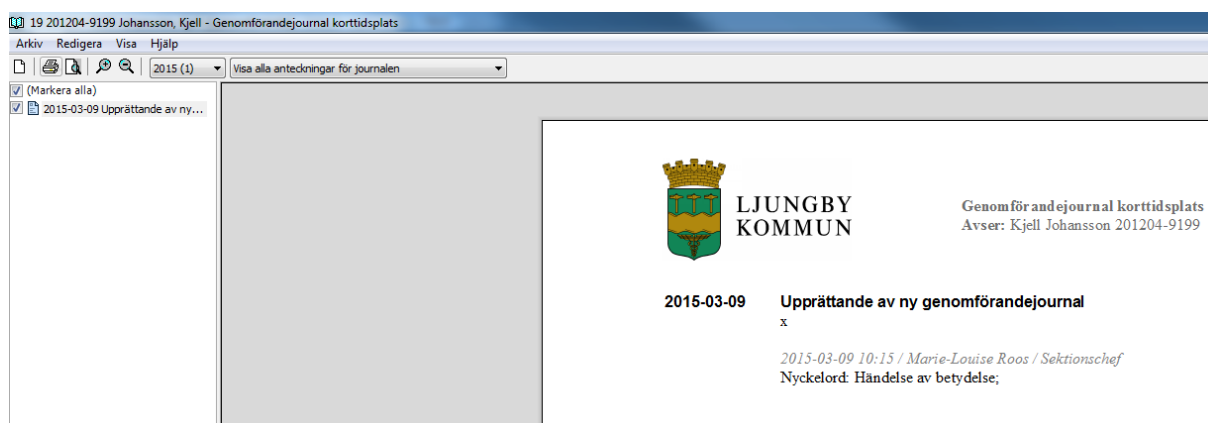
19 201204-9199 Johansson, Kjell - Genomförandejournal korttidsplats

Arkiv Redigera Visa Hjälp

2015 (1)

Visa alla anteckningar för journalen

(Markera alla)

2015-03-09 Upprättande av ny...

LJUNGBY KOMMUN

Genomförandejournal korttidsplats
Avser: Kjell Johansson 201204-9199

2015-03-09 Upprättande av ny genomförandejournal
x

2015-03-09 10:15 / Marie-Louise Roos / Sektionschef
Nyckelord: Händelse av betydelse;